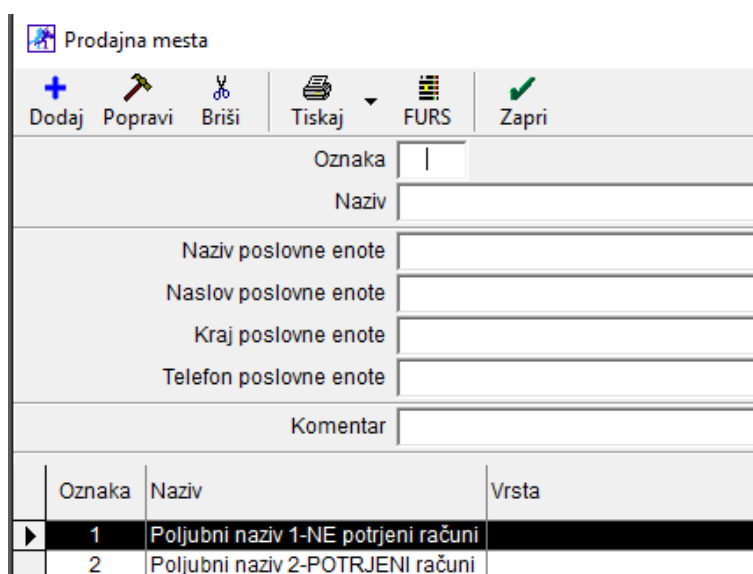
Prodajna mesta

Dodaj Popravi Briši Tiskaj FURS Zapri

Oznaka
Naziv

Naziv poslovne enote
Naslov poslovne enote
Kraj poslovne enote
Telefon poslovne enote

Komentar

| Oznaka | Naziv | Vrsta |
|---|---|---|
| 1 | Poljubni naziv 1-NE potrjeni računi | |
| 2 | Poljubni naziv 2-POTRJENI računi | |